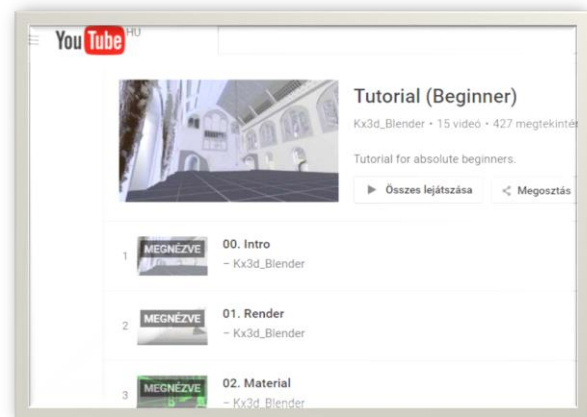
YouTube HU

Tutorial (Beginner)

Kx3d_Blender • 15 videó • 427 megtekintés

Tutorial for absolute beginners.

Összes lejátszása

Megosztás

1 MEGNÉZVE 00. Intro
– Kx3d_Blender

2 MEGNÉZVE 01. Render
– Kx3d_Blender

3 MEGNÉZVE 02. Material
– Kx3d_Blender